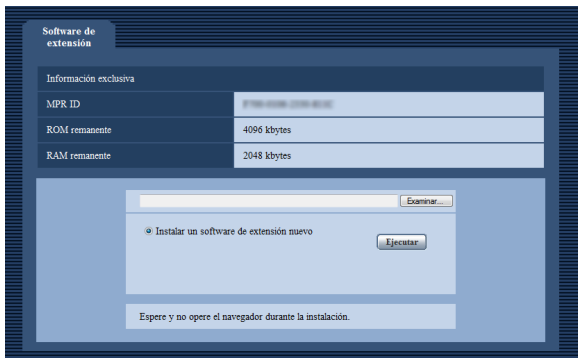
Software de extensión

Información exclusiva

| MPR ID | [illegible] |
|---|---|
| ROM remanente | 4096 kbytes |
| RAM remanente | 2048 kbytes |

Examinar...

Instalar un software de extensión nuevo

Ejecutar

Espere y no opere el navegador durante la instalación.